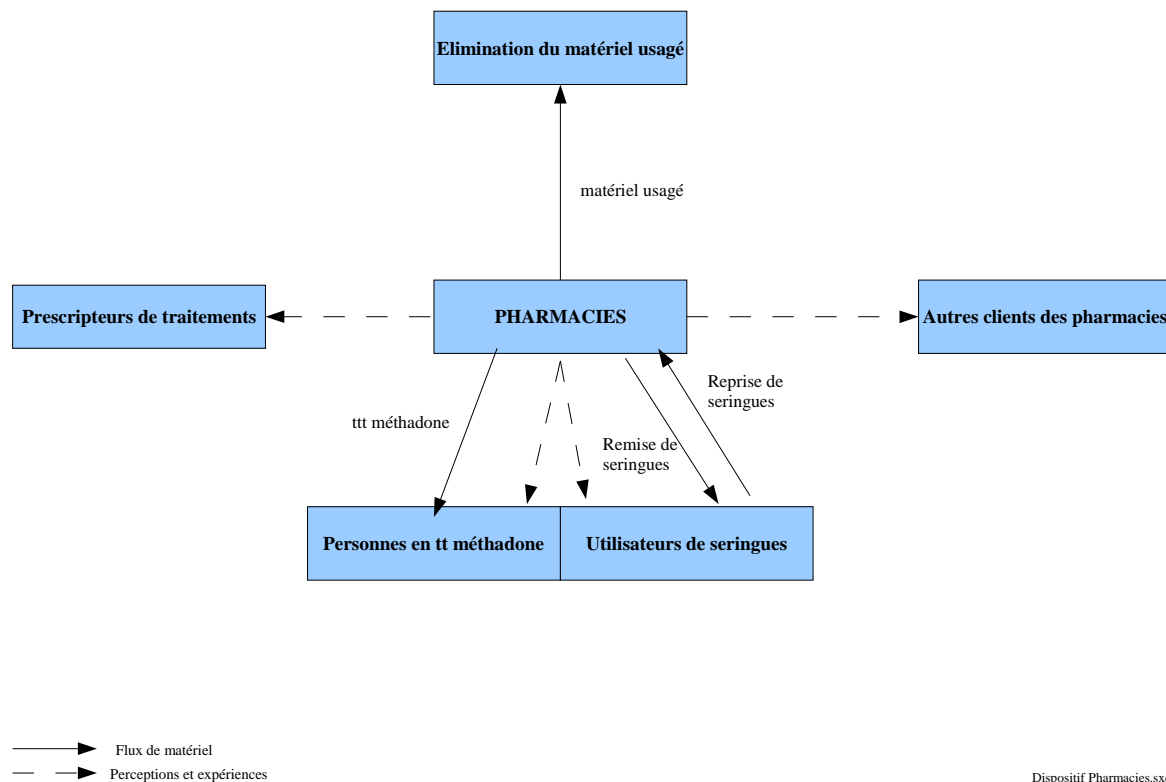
Elimination du matériel usagé

matériel usagé

Prescripteurs de traitements

PHARMACIES

Autres clients des pharmacies

Reprise de seringues

ttt méthadone

Remise de seringues

Personnes en tt méthadone

Utilisateurs de seringues

Flux de matériel

Perceptions et expériences

Dispositif Pharmacies.sx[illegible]